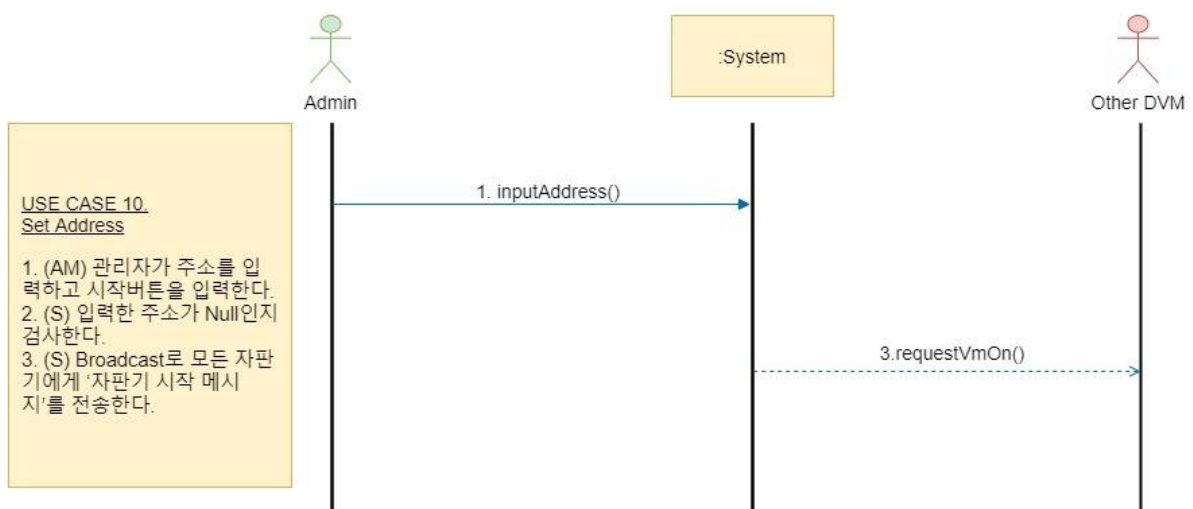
Admin

:System

Other DVM

USE CASE 10.
Set Address

1. (AM) 관리자가 주소를 입력하고 시작버튼을 입력한다.
2. (S) 입력한 주소가 Null인지 검사한다.
3. (S) Broadcast로 모든 자판기에게 '자판기 시작 메시지'를 전송한다.

1. inputAddress()

3.requestVmOn()